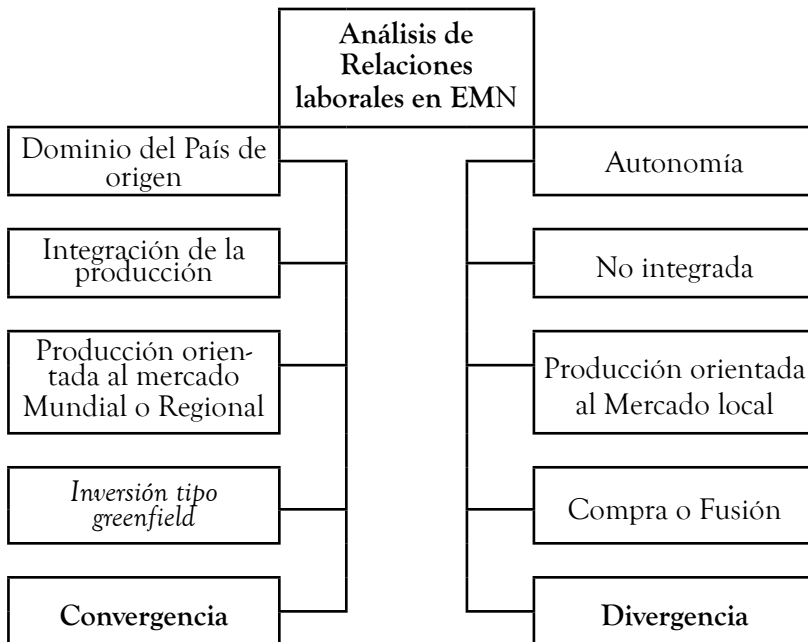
Análisis de Relaciones laborales en EMN

Dominio del País de origen

Integración de la producción

Producción orientada al mercado Mundial o Regional

*Inversión tipo greenfield*

**Convergencia**

Autonomía

No integrada

Producción orientada al Mercado local

Compra o Fusión

**Divergencia**